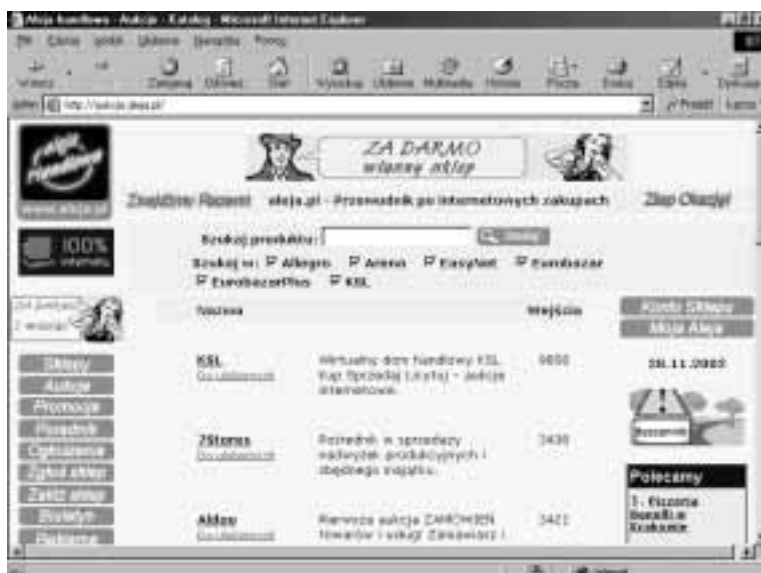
Aleja handlowa - Aukcje - Katalog - Microsoft Internet Explorer

Plik Edycja Widok Ulubione Narzędzia Pomoc

Wstecz Zatrzymaj Odśwież Stop Wyszukaj Ulubione Multimedia Historia Poczta Drukuj Edytuj Dyskusja

Adres http://aukcje.aleja.pl/ Przejdź Łącza

aleja handlowa
www.aleja.pl

ZA DARMO
własny sklep

Znajdźmy Razem! aleja.pl - Przewodnik po internetowych zakupach Złap Okazję!

100% internetu

Szukaj produktu: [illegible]
Szukaj w: Allegro Arena Easylast Eurobazar EurobazarPlus KSL

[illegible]
z wizytą!

Sklepy
Aukcje
Promocje
Przewodnik
Ogłoszenia
Zgłoś sklep
Załóż sklep
Biuletyn
Reklama

| Nazwa | | Wejścia |
|---|---|---|
| KSL<br>Szczegóły | Wirtualny dom handlowy KSL Kup Sprzedaj Licytuj - aukcje internetowe. | 9650 |
| 7Stores<br>Szczegóły | Pośrednik w sprzedaży nadwyżek produkcyjnych i zbędnego majątku. | 3430 |
| Aldzo<br>Szczegóły | Pierwsza aukcja ZAMÓWIEŃ towarów i usług! Zamawiasz i | 3421 |

Klocki Sklepy
Moja Aleja

18.11.2002

Polecamy
1. Pizzeria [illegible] Krakowie